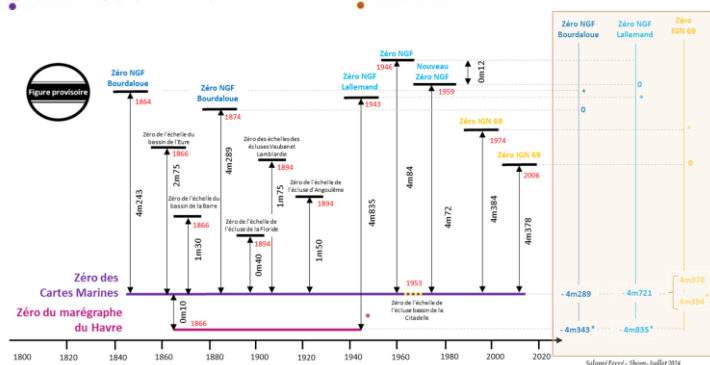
Figure provisoire

Zéro NGF Bourdaloue
1864

Zéro NGF Bourdaloue
1874

Zéro NGF Lallemand
1943

Zéro NGF
1946

Nouveau Zéro NGF
1959

0m12

Zéro IGN 69
1974

Zéro IGN 69
2006

Zéro de l'échelle du bassin de l'Eure
1866

Zéro de l'échelle du bassin de la Barre
1866

Zéro des échelles des écluses Vaubanet Lamblardie
1894

Zéro de l'échelle de l'écluse de la Floride
1894

Zéro de l'échelle de l'écluse d'Angoulême
1894

4m243
2m75
1m30
4m289
0m40
1m75
1m50
4m835
4m84
4m72
4m384
4m378

Zéro des Cartes Marines

Zéro du marégraphe du Havre

0m10
1866

1953
Zéro de l'échelle de l'écluse bassin de la Citadelle

1800 1820 1840 1860 1880 1900 1920 1940 1960 1980 2000 2020

Zéro NGF Bourdaloue
Zéro NGF Lallemand
Zéro IGN 69

0
0
0
0

- 4m289
- 4m721
- 4m378
- 4m384
- 4m343
- 4m835

Salomé Ferré - Shom - Juillet 2024